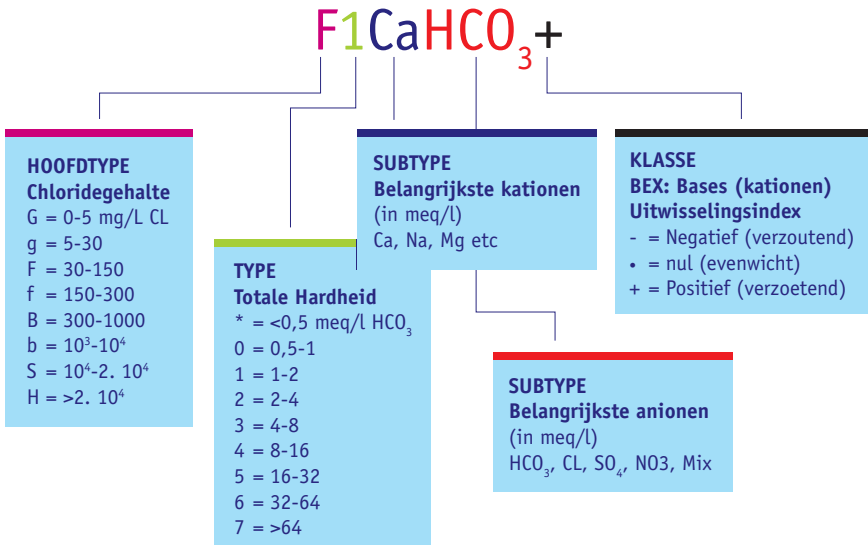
F1CaHCO$_3$+

HOOFDTYPE
Chloridegehalte
G = 0-5 mg/L CL
g = 5-30
F = 30-150
f = 150-300
B = 300-1000
b = $10^3$-$10^4$
S = $10^4$-2. $10^4$
H = >2. $10^4$

TYPE
Totale Hardheid
* = <0,5 meq/l HCO$_3$
0 = 0,5-1
1 = 1-2
2 = 2-4
3 = 4-8
4 = 8-16
5 = 16-32
6 = 32-64
7 = >64

SUBTYPE
Belangrijkste kationen
(in meq/l)
Ca, Na, Mg etc

SUBTYPE
Belangrijkste anionen
(in meq/l)
HCO$_3$, CL, SO$_4$, NO3, Mix

KLASSE
BEX: Bases (kationen)
Uitwisselingsindex
- = Negatief (verzoutend)
• = nul (evenwicht)
+ = Positief (verzoetend)